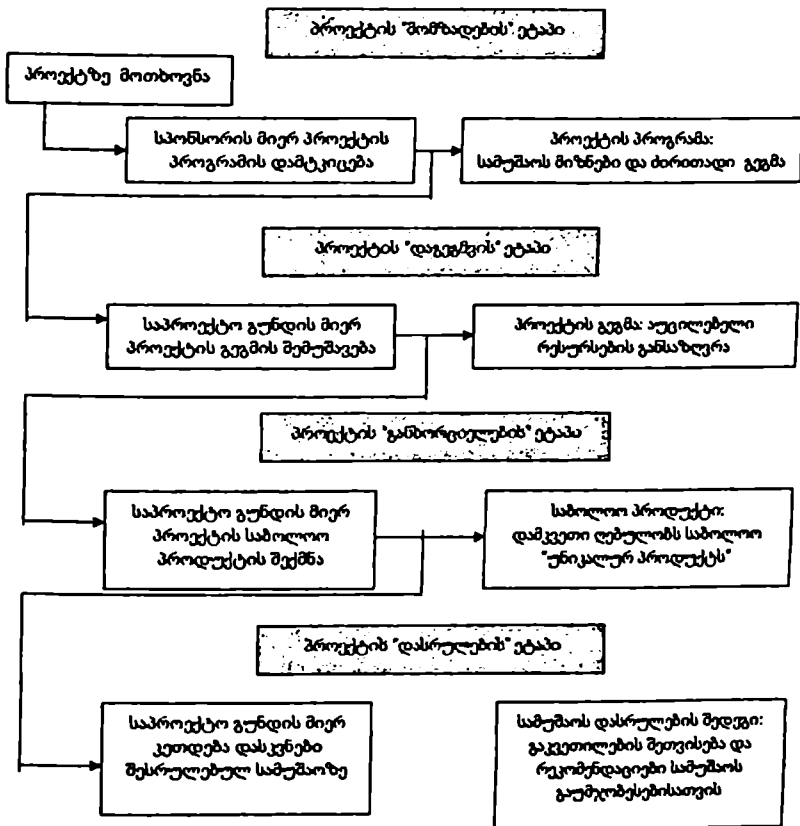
პროექტის "მომზადების" ეტაპი

პროექტზე მოთხოვნა

სპონსორის მიერ პროექტის პროგრამის დამტკიცება

პროექტის პროგრამა: სამუშაოს მიზნები და ძირითადი გეგმა

პროექტის "დაგეგმვის" ეტაპი

საპროექტო გუნდის მიერ პროექტის გეგმის შემუშავება

პროექტის გეგმა: აუცილებელი რესურსების განსაზღვრა

პროექტის "განხორციელების" ეტაპი

საპროექტო გუნდის მიერ პროექტის საბოლოო პროდუქტის შექმნა

საბოლოო პროდუქტი: დამკვეთი ღებულობს საბოლოო "უნიკალურ პროდუქტს"

პროექტის "დასრულების" ეტაპი

საპროექტო გუნდის მიერ კეთდება დასკვნები შესრულებულ სამუშაოზე

სამუშაოს დასრულების შედეგი: გაკვეთილების შეთვისება და რეკომენდაციები სამუშაოს გაუმჯობესებისათვის